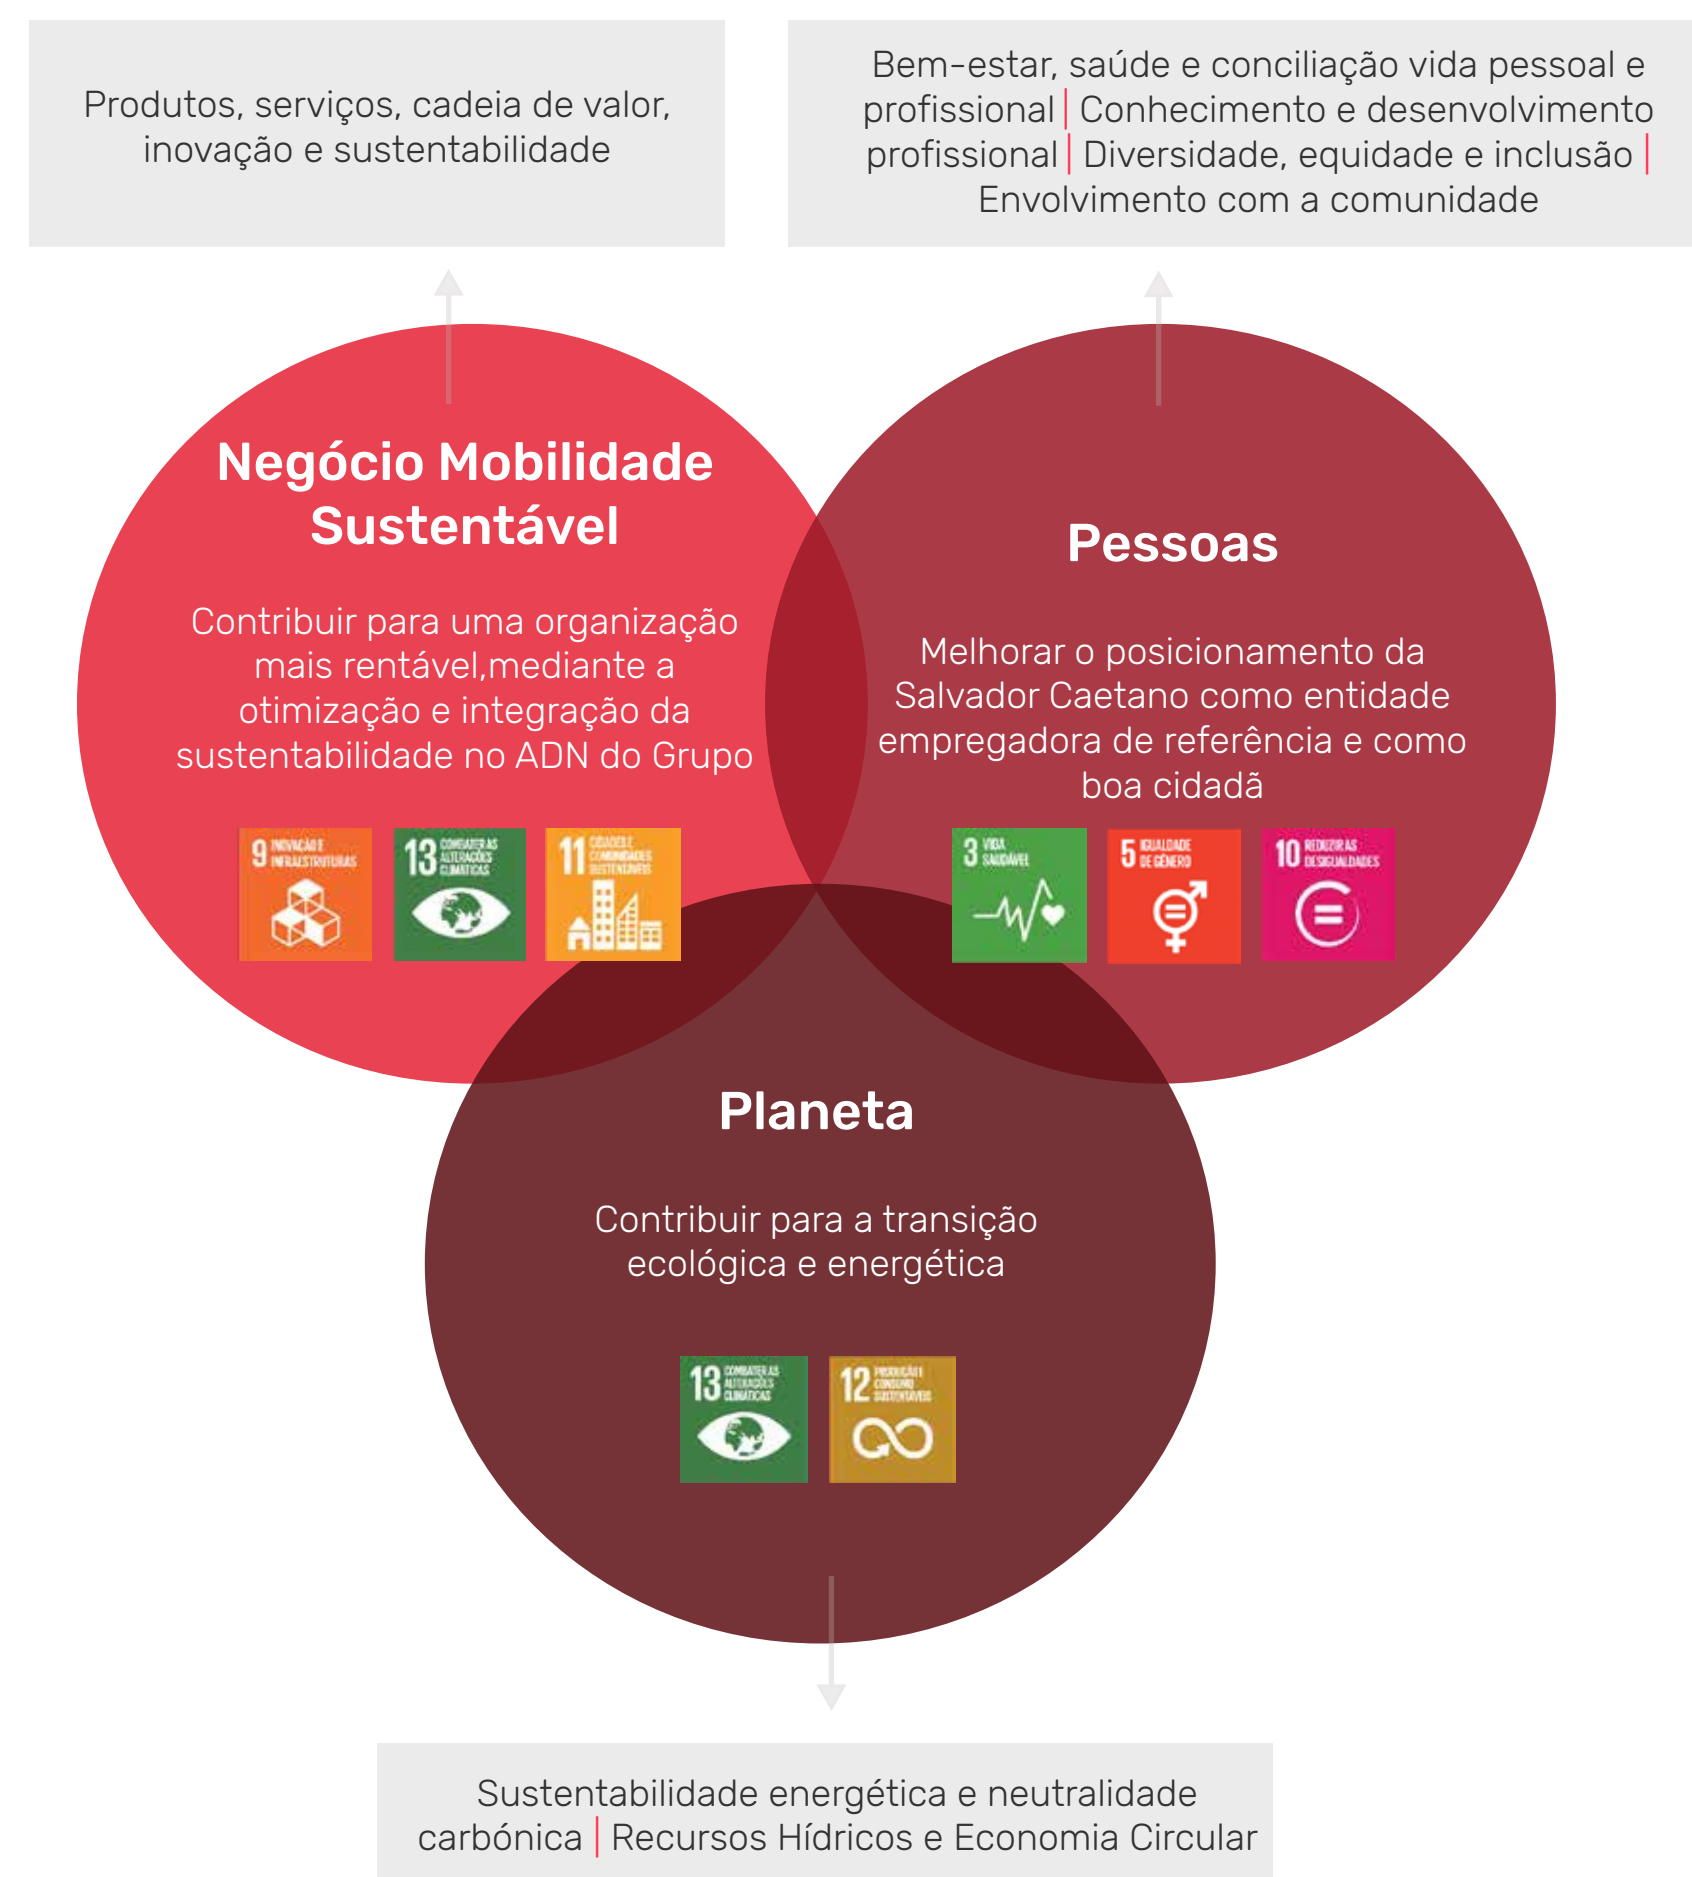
Produtos, serviços, cadeia de valor, inovação e sustentabilidade

Bem-estar, saúde e conciliação vida pessoal e profissional | Conhecimento e desenvolvimento profissional | Diversidade, equidade e inclusão | Envolvimento com a comunidade

Negócio Mobilidade Sustentável

Contribuir para uma organização mais rentável,mediante a otimização e integração da sustentabilidade no ADN do Grupo

9 INOVAÇÃO E INFRAESTRUTURAS

13 COMBATER AS ALTERAÇÕES CLIMÁTICAS

11 CIDADES E COMUNIDADES SUSTENTÁVEIS

Pessoas

Melhorar o posicionamento da Salvador Caetano como entidade empregadora de referência e como boa cidadã

3 VIDA SAUDÁVEL

5 IGUALDADE DE GÉNERO

10 REDUZIR AS DESIGUALDADES

Planeta

Contribuir para a transição ecológica e energética

13 COMBATER AS ALTERAÇÕES CLIMÁTICAS

12 PRODUÇÃO E CONSUMO SUSTENTÁVEIS

Sustentabilidade energética e neutralidade carbónica | Recursos Hídricos e Economia Circular